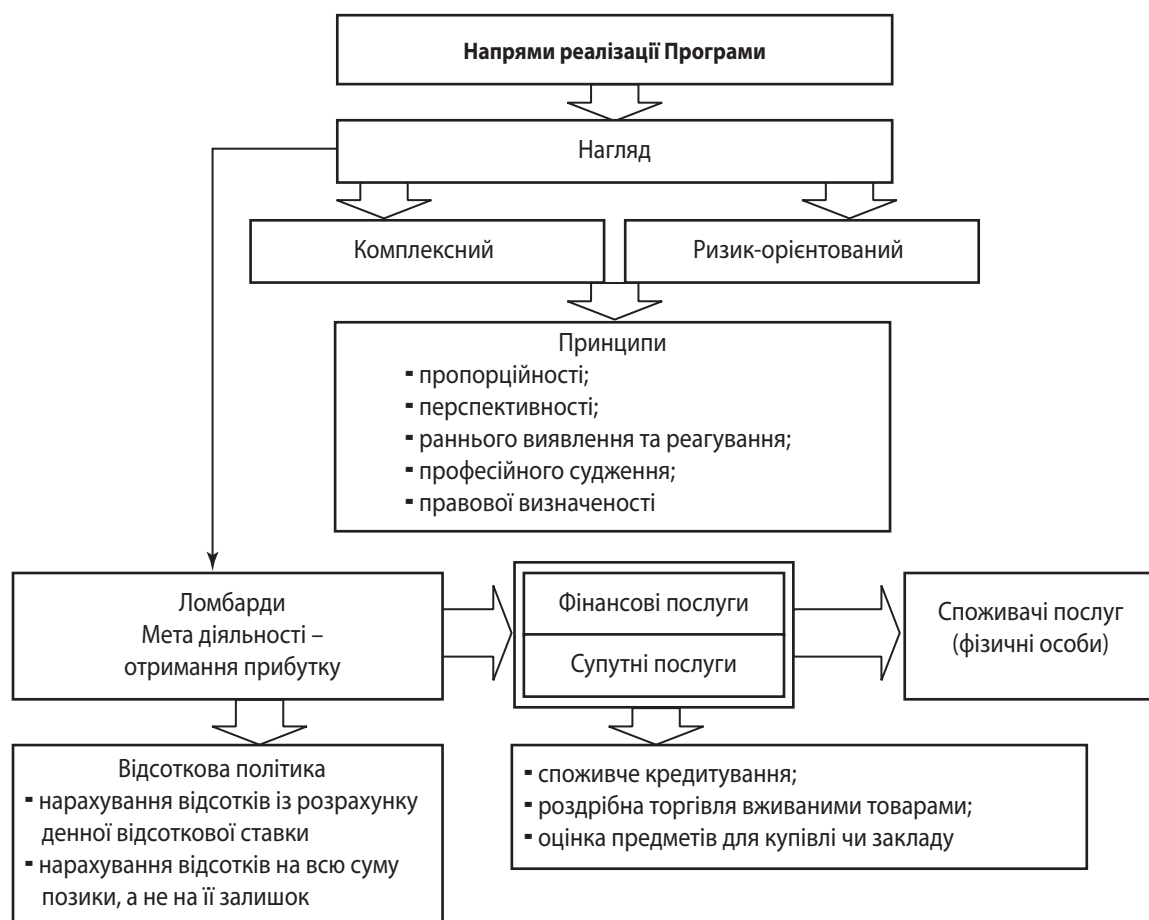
Напрями реалізації Програми

Нагляд

Комплексний

Ризик-орієнтований

Принципи
- пропорційності;
- перспективності;
- раннього виявлення та реагування;
- професійного судження;
- правової визначеності

Ломбарди
Мета діяльності – отримання прибутку

Фінансові послуги

Супутні послуги

Споживачі послуг (фізичні особи)

Відсоткова політика
- нарахування відсотків із розрахунку денної відсоткової ставки
- нарахування відсотків на всю суму позики, а не на її залишок

- споживче кредитування;
- роздрібна торгівля вживаними товарами;
- оцінка предметів для купівлі чи закладу